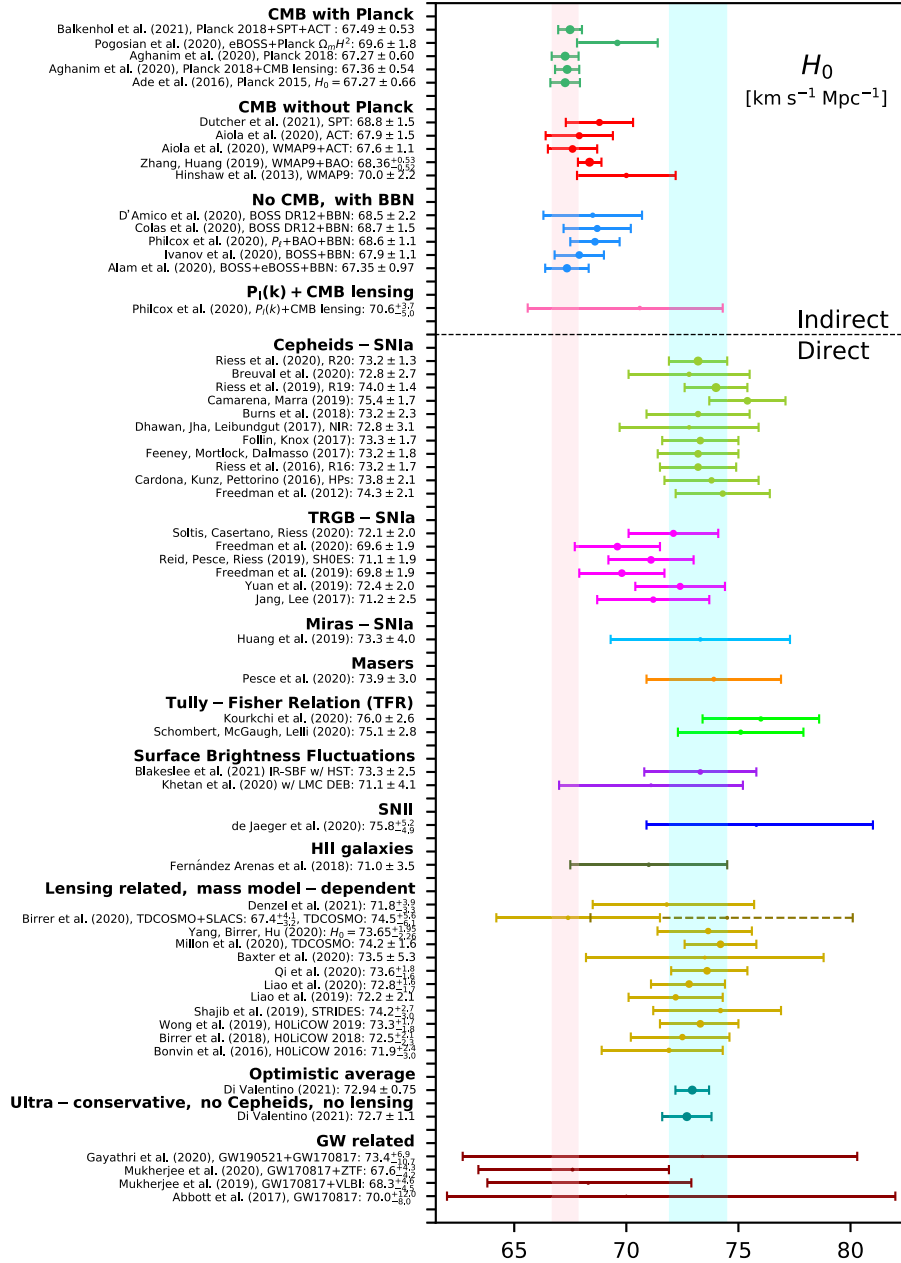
$H_0$
[km s$^{-1}$ Mpc$^{-1}$]

**CMB with Planck**
Balkenhol et al. (2021), Planck 2018+SPT+ACT : 67.49 ± 0.53
Pogosian et al. (2020), eBOSS+Planck $\Omega_m H^2$: 69.6 ± 1.8
Aghanim et al. (2020), Planck 2018: 67.27 ± 0.60
Aghanim et al. (2020), Planck 2018+CMB lensing: 67.36 ± 0.54
Ade et al. (2016), Planck 2015, $H_0$ = 67.27 ± 0.66

**CMB without Planck**
Dutcher et al. (2021), SPT: 68.8 ± 1.5
Aiola et al. (2020), ACT: 67.9 ± 1.5
Aiola et al. (2020), WMAP9+ACT: 67.6 ± 1.1
Zhang, Huang (2019), WMAP9+BAO: $68.36^{+0.53}_{-0.52}$
Hinshaw et al. (2013), WMAP9: 70.0 ± 2.2

**No CMB, with BBN**
D'Amico et al. (2020), BOSS DR12+BBN: 68.5 ± 2.2
Colas et al. (2020), BOSS DR12+BBN: 68.7 ± 1.5
Philcox et al. (2020), $P_l$+BAO+BBN: 68.6 ± 1.1
Ivanov et al. (2020), BOSS+BBN: 67.9 ± 1.1
Alam et al. (2020), BOSS+eBOSS+BBN: 67.35 ± 0.97

**P$_l$(k) + CMB lensing**
Philcox et al. (2020), $P_l(k)$+CMB lensing: $70.6^{+3.7}_{-5.0}$

Indirect
Direct

**Cepheids − SNIa**
Riess et al. (2020), R20: 73.2 ± 1.3
Breuval et al. (2020): 72.8 ± 2.7
Riess et al. (2019), R19: 74.0 ± 1.4
Camarena, Marra (2019): 75.4 ± 1.7
Burns et al. (2018): 73.2 ± 2.3
Dhawan, Jha, Leibundgut (2017), NIR: 72.8 ± 3.1
Follin, Knox (2017): 73.3 ± 1.7
Feeney, Mortlock, Dalmasso (2017): 73.2 ± 1.8
Riess et al. (2016), R16: 73.2 ± 1.7
Cardona, Kunz, Pettorino (2016), HPs: 73.8 ± 2.1
Freedman et al. (2012): 74.3 ± 2.1

**TRGB − SNIa**
Soltis, Casertano, Riess (2020): 72.1 ± 2.0
Freedman et al. (2020): 69.6 ± 1.9
Reid, Pesce, Riess (2019), SH0ES: 71.1 ± 1.9
Freedman et al. (2019): 69.8 ± 1.9
Yuan et al. (2019): 72.4 ± 2.0
Jang, Lee (2017): 71.2 ± 2.5

**Miras − SNIa**
Huang et al. (2019): 73.3 ± 4.0

**Masers**
Pesce et al. (2020): 73.9 ± 3.0

**Tully − Fisher Relation (TFR)**
Kourkchi et al. (2020): 76.0 ± 2.6
Schombert, McGaugh, Lelli (2020): 75.1 ± 2.8

**Surface Brightness Fluctuations**
Blakeslee et al. (2021) IR-SBF w/ HST: 73.3 ± 2.5
Khetan et al. (2020) w/ LMC DEB: 71.1 ± 4.1

**SNII**
de Jaeger et al. (2020): $75.8^{+5.2}_{-4.9}$

**HII galaxies**
Fernández Arenas et al. (2018): 71.0 ± 3.5

**Lensing related, mass model − dependent**
Denzel et al. (2021): $71.8^{+3.9}_{-3.3}$
Birrer et al. (2020), TDCOSMO+SLACS: $67.4^{+4.1}_{-3.2}$, TDCOSMO: $74.5^{+5.6}_{-6.1}$
Yang, Birrer, Hu (2020): $H_0$ = $73.65^{+1.95}_{-2.26}$
Millon et al. (2020), TDCOSMO: 74.2 ± 1.6
Baxter et al. (2020): 73.5 ± 5.3
Qi et al. (2020): $73.6^{+1.8}_{-1.6}$
Liao et al. (2020): $72.8^{+1.6}_{-1.7}$
Liao et al. (2019): 72.2 ± 2.1
Shajib et al. (2019), STRIDES: $74.2^{+2.7}_{-3.0}$
Wong et al. (2019), H0LiCOW 2019: $73.3^{+1.7}_{-1.8}$
Birrer et al. (2018), H0LiCOW 2018: $72.5^{+2.1}_{-2.3}$
Bonvin et al. (2016), H0LiCOW 2016: $71.9^{+2.4}_{-3.0}$

**Optimistic average**
Di Valentino (2021): 72.94 ± 0.75

**Ultra − conservative, no Cepheids, no lensing**
Di Valentino (2021): 72.7 ± 1.1

**GW related**
Gayathri et al. (2020), GW190521+GW170817: $73.4^{+6.9}_{-10.7}$
Mukherjee et al. (2020), GW170817+ZTF: $67.6^{+4.3}_{-4.2}$
Mukherjee et al. (2019), GW170817+VLBI: $68.3^{+4.6}_{-4.5}$
Abbott et al. (2017), GW170817: $70.0^{+12.0}_{-8.0}$

65 70 75 80